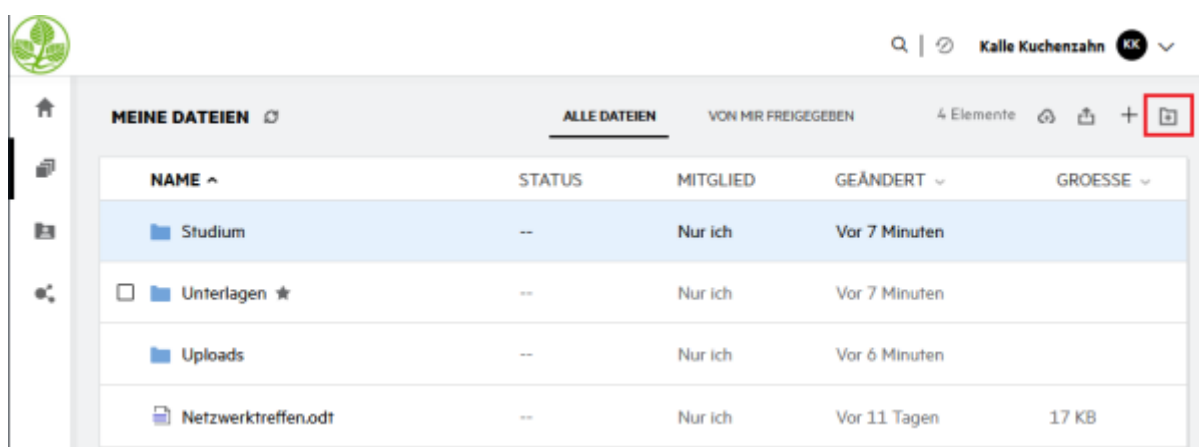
Kalle Kuchenzahn KK

MEINE DATEIEN

ALLE DATEIEN

VON MIR FREIGEGEBEN

4 Elemente

| NAME ^ | STATUS | MITGLIED | GEÄNDERT | GROESSE |
|---|---|---|---|---|
| Studium | -- | Nur ich | Vor 7 Minuten | |
| Unterlagen ★ | -- | Nur ich | Vor 7 Minuten | |
| Uploads | -- | Nur ich | Vor 6 Minuten | |
| Netzwerktreffen.odt | -- | Nur ich | Vor 11 Tagen | 17 KB |